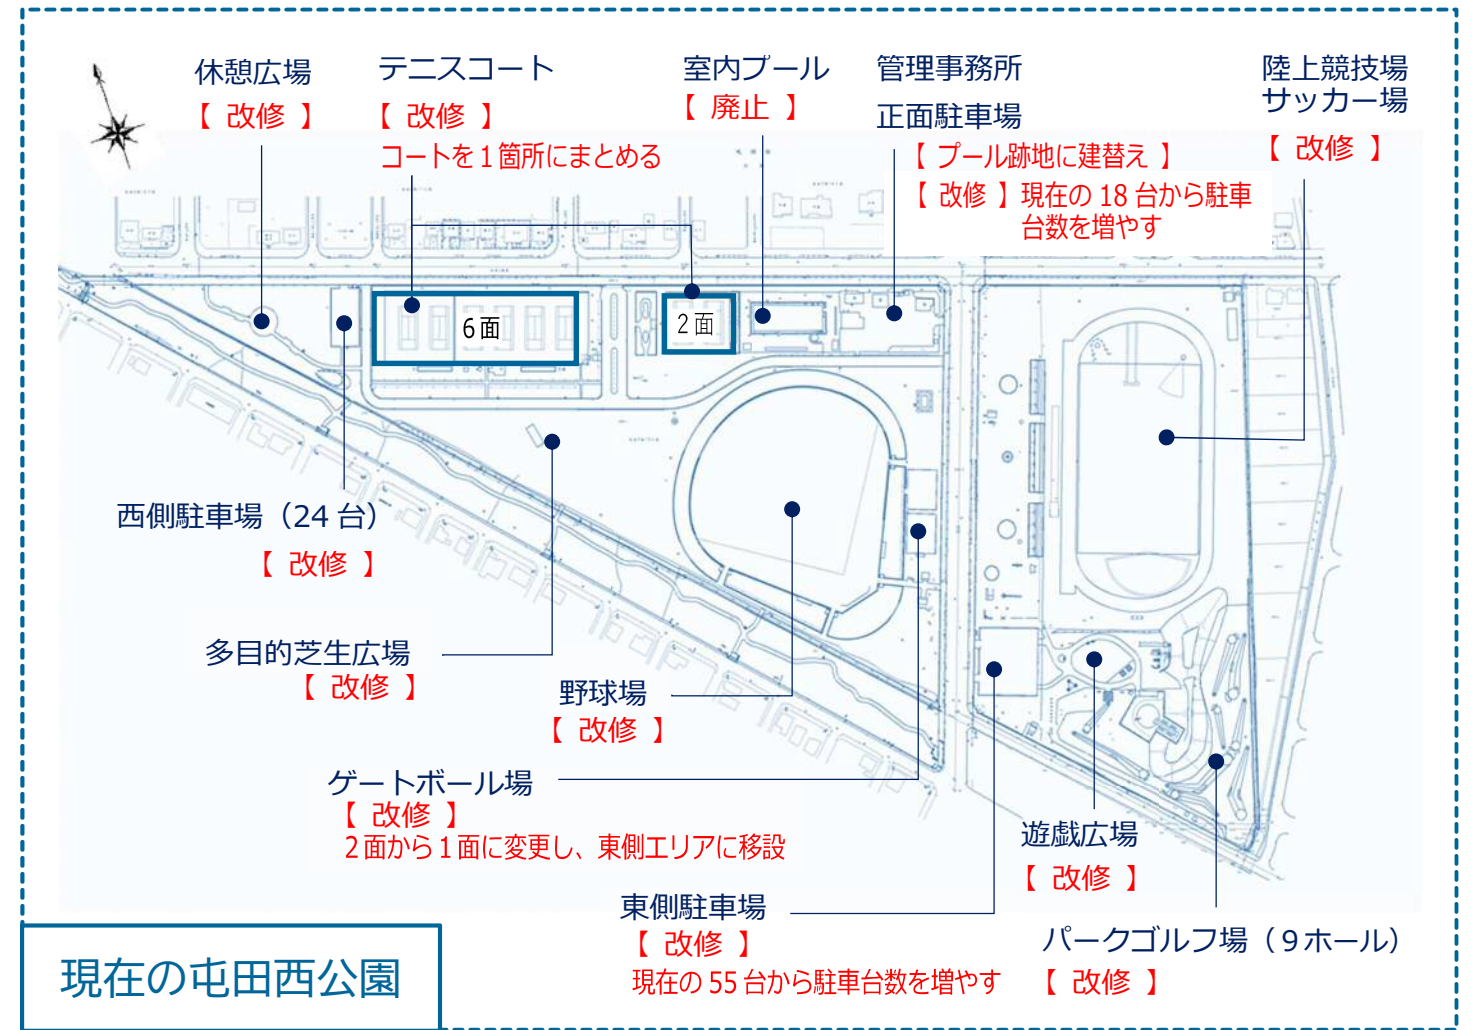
休憩広場
【 改修 】

テニスコート
【 改修 】
コートを１箇所にまとめる

室内プール
【 廃止 】

管理事務所
正面駐車場
【 プール跡地に建替え 】
【 改修 】現在の 18 台から駐車台数を増やす

陸上競技場
サッカー場
【 改修 】

6 面

2 面

西側駐車場（24 台）
【 改修 】

多目的芝生広場
【 改修 】

野球場
【 改修 】

ゲートボール場
【 改修 】
２面から１面に変更し、東側エリアに移設

遊戯広場
【 改修 】

東側駐車場
【 改修 】
現在の 55 台から駐車台数を増やす

パークゴルフ場（９ホール）
【 改修 】

現在の屯田西公園